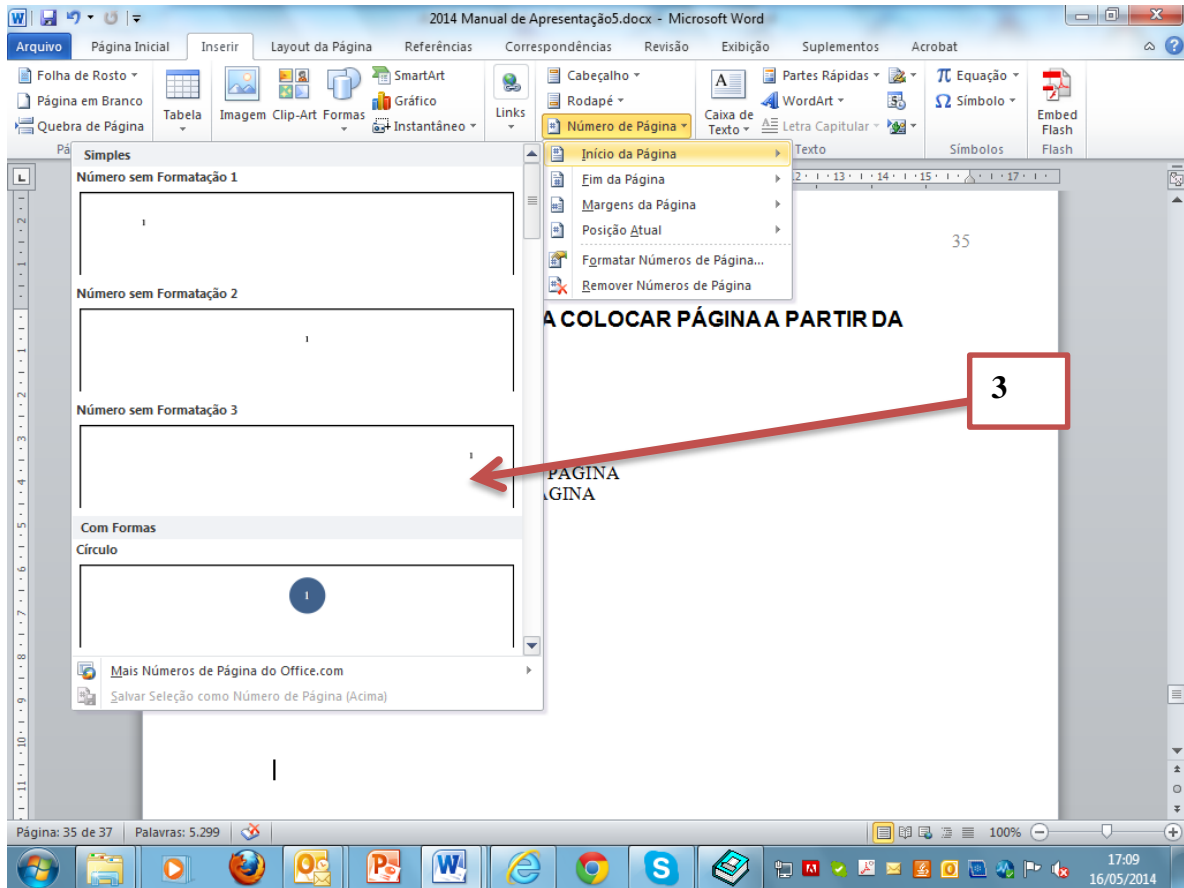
2014 Manual de Apresentação5.docx - Microsoft Word

Arquivo | Página Inicial | Inserir | Layout da Página | Referências | Correspondências | Revisão | Exibição | Suplementos | Acrobat

Folha de Rosto
Página em Branco
Quebra de Página
Tabela
Imagem | Clip-Art | Formas
SmartArt
Gráfico
Instantâneo
Links
Cabeçalho
Rodapé
Número de Página
Caixa de Texto
Partes Rápidas
WordArt
Letra Capitular
Texto
Equação
Símbolo
Símbolos
Embed Flash
Flash

Simples
Número sem Formatação 1
1
Número sem Formatação 2
1
Número sem Formatação 3
1
Com Formas
Círculo
1
Mais Números de Página do Office.com
Salvar Seleção como Número de Página (Acima)

Início da Página
Fim da Página
Margens da Página
Posição Atual
Formatar Números de Página...
Remover Números de Página

35

A COLOCAR PÁGINA A PARTIR DA

3

PÁGINA
ÁGINA

Página: 35 de 37 | Palavras: 5.299
100%
17:09
16/05/2014